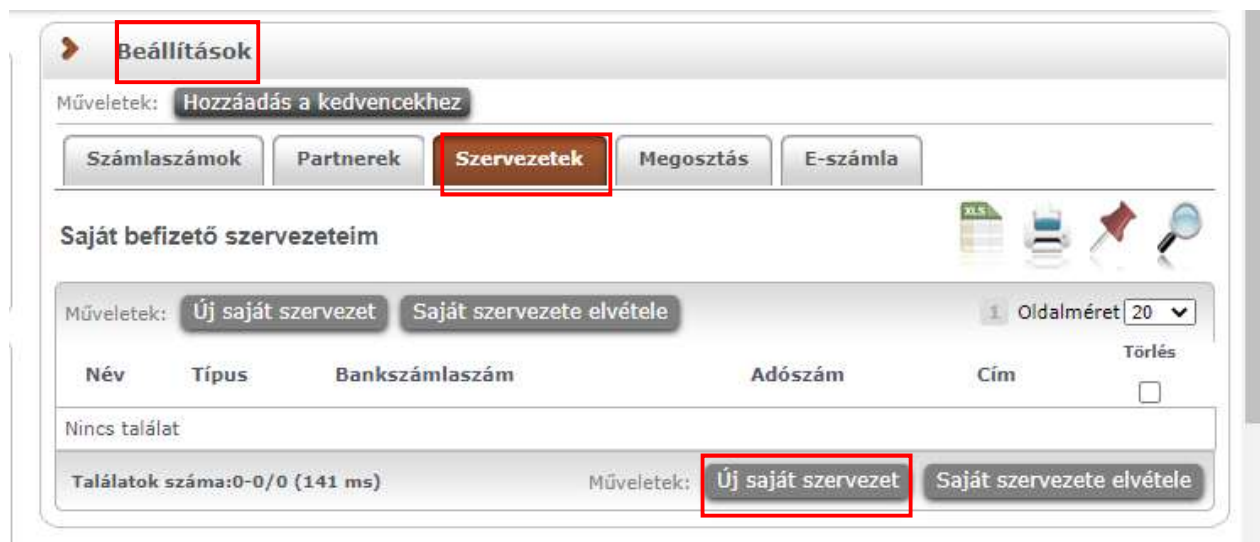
Beállítások

Műveletek: Hozzáadás a kedvencekhez

Számlaszámok | Partnerek | Szervezetek | Megosztás | E-számla

Saját befizető szervezeteim

XLS

Műveletek: Új saját szervezet | Saját szervezete elvétele

1 Oldalméret 20

| Név | Típus | Bankszámlaszám | Adószám | Cím | Törlés |
|---|---|---|---|---|---|
| Nincs találat | | | | | |

Találatok száma:0-0/0 (141 ms)

Műveletek: Új saját szervezet | Saját szervezete elvétele